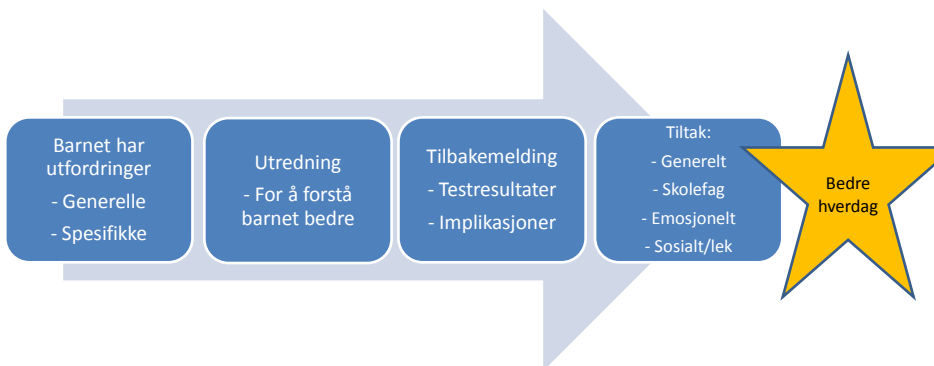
Barnet har utfordringer
- Generelle
- Spesifikke

Utredning
- For å forstå barnet bedre

Tilbakemelding
- Testresultater
- Implikasjoner

Tiltak:
- Generelt
- Skolefag
- Emosjonelt
- Sosialt/lek

Bedre hverdag